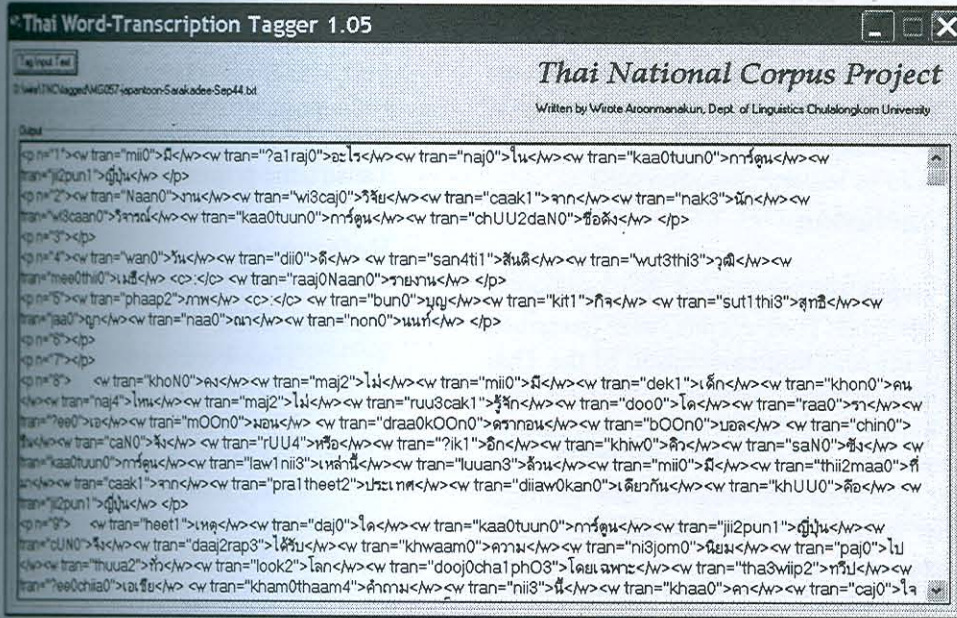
Thai Word-Transcription Tagger 1.05

Tag Input Text

D:\...\TNC\tagged\MG057-sparntoon-Sarakadee-Sep44.txt

Thai National Corpus Project

Written by Wirote Aroonmanakun, Dept. of Linguistics Chulalongkorn University

Output

<p n="1"><w tran="mii0">มี</w><w tran="?a1raj0">อะไร</w><w tran="naj0">ใน</w><w tran="kaa0tuun0">การ์ตูน</w><w tran="jii2pun1">ญี่ปุ่น</w> </p>
<p n="2"><w tran="Naan0">งาน</w><w tran="wi3caj0">วิจัย</w><w tran="caak1">จาก</w><w tran="nak3">นัก</w><w tran="wi3caan0">วิจารณ์</w><w tran="kaa0tuun0">การ์ตูน</w><w tran="chUU2daN0">ชื่อดัง</w> </p>
<p n="3"></p>
<p n="4"><w tran="wan0">วัน</w><w tran="dii0">ดี</w> <w tran="san4ti1">สันติ</w><w tran="wut3thi3">วุฒิ</w><w tran="mee0thii0">เมธี</w> <c>:</c> <w tran="raaj0Naan0">รายงาน</w> </p>
<p n="5"><w tran="phaap2">ภาพ</w> <c>:</c> <w tran="bun0">บุญ</w><w tran="kit1">กิจ</w> <w tran="sut1thi3">สุทธิ</w><w tran="jaa0">ญา</w><w tran="naa0">ณา</w><w tran="non0">นนท์</w> </p>
<p n="6"></p>
<p n="7"></p>
<p n="8"> <w tran="khoN0">คง</w><w tran="maj2">ไม่</w><w tran="mii0">มี</w><w tran="dek1">เด็ก</w><w tran="khon0">คน</w><w tran="naj4">ไหน</w><w tran="maj2">ไม่</w><w tran="ruu3cak1">รู้จัก</w><w tran="doo0">โด</w><w tran="raa0">รา</w><w tran="?ee0">เอ</w><w tran="mOOn0">มอน</w> <w tran="draa0kOOn0">ดราก้อน</w><w tran="bOOn0">บอล</w> <w tran="chin0">ชิน</w><w tran="caN0">จัง</w> <w tran="rUU4">หรือ</w><w tran="?ik1">อีก</w><w tran="khiw0">คิว</w><w tran="saN0">ซัง</w> <w tran="kaa0tuun0">การ์ตูน</w><w tran="law1nii3">เหล่านี้</w><w tran="luuan3">ล้วน</w><w tran="mii0">มี</w><w tran="thii2maa0">ที่มา</w><w tran="caak1">จาก</w><w tran="pra1theet2">ประเทศ</w><w tran="diiaw0kan0">เดียวกัน</w><w tran="khUU0">คือ</w> <w tran="jii2pun1">ญี่ปุ่น</w> </p>
<p n="9"> <w tran="heet1">เหตุ</w><w tran="daj0">ใด</w><w tran="kaa0tuun0">การ์ตูน</w><w tran="jii2pun1">ญี่ปุ่น</w><w tran="cUN0">จึง</w><w tran="daaj2rap3">ได้รับ</w><w tran="khwaam0">ความ</w><w tran="ni3jom0">นิยม</w><w tran="paj0">ไป</w><w tran="thuua2">ทั่ว</w><w tran="look2">โลก</w><w tran="dooj0cha1phO3">โดยเฉพาะ</w><w tran="tha3wiip2">ทวีป</w><w tran="?ee0chiia0">เอเชีย</w> <w tran="kham0thaam4">คำถาม</w><w tran="nii3">นี้</w><w tran="khaa0">คา</w><w tran="caj0">ใจ</w>